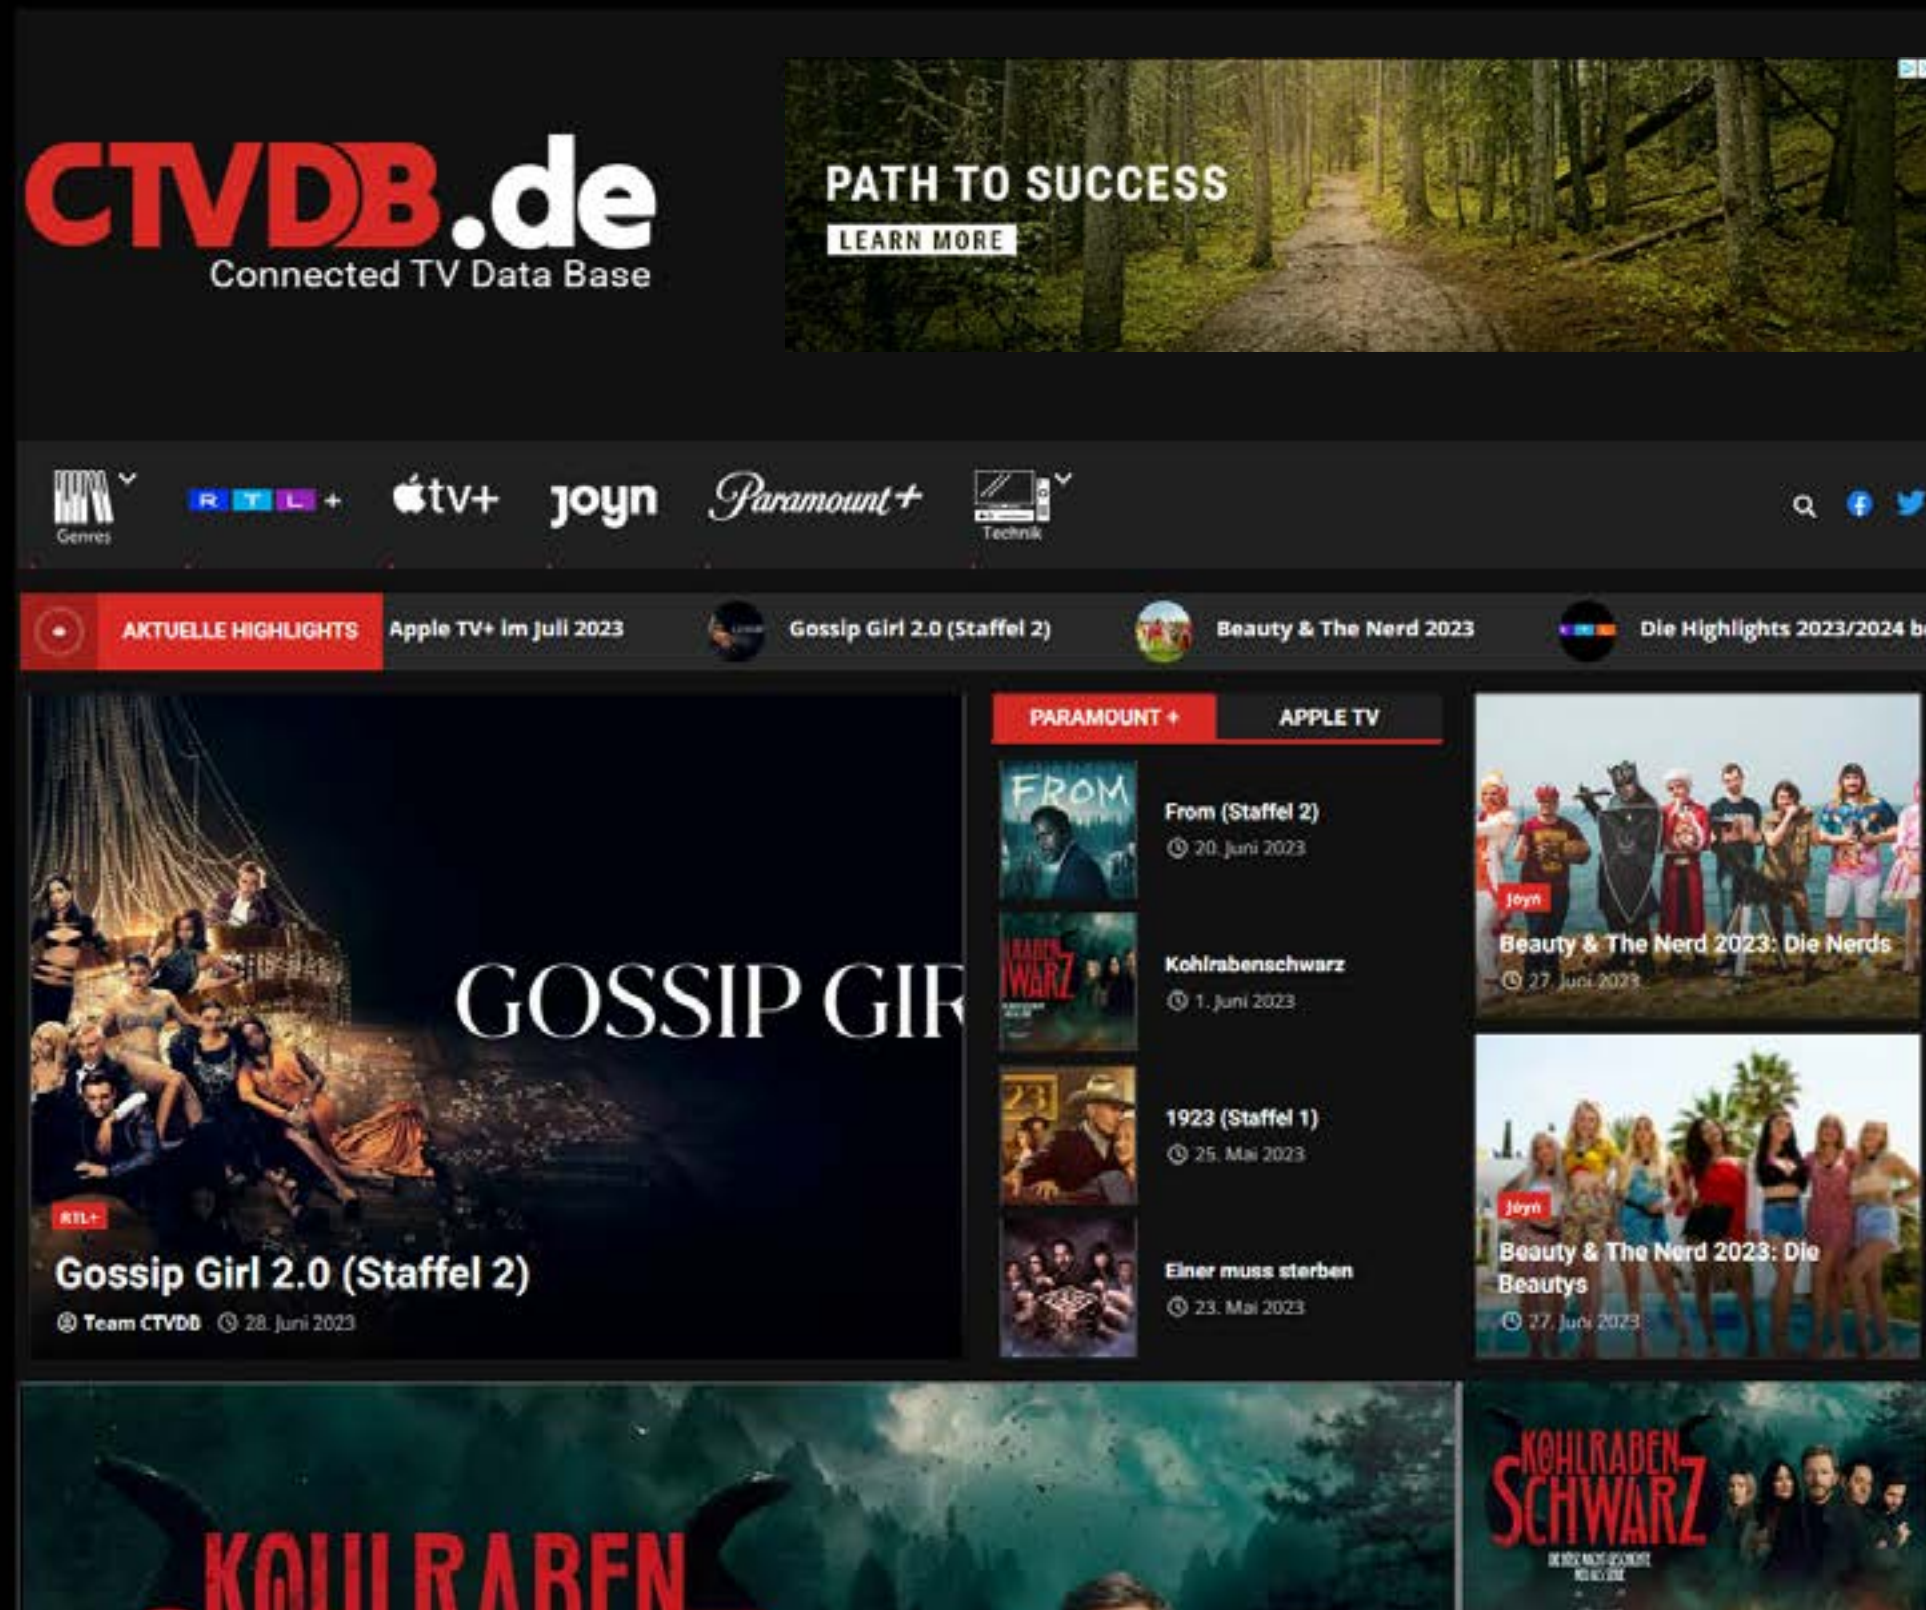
CTVDB.de
Connected TV Data Base

PATH TO SUCCESS
LEARN MORE

Genres RTL+ tv+ joyn Paramount+ Technik

AKTUELLE HIGHLIGHTS Apple TV+ im Juli 2023 Gossip Girl 2.0 (Staffel 2) Beauty & The Nerd 2023 Die Highlights 2023/2024 b

GOSSIP GIR
RTL+
Gossip Girl 2.0 (Staffel 2)
Team CTVDB 28. Juni 2023

PARAMOUNT + APPLE TV

FROM
From (Staffel 2)
20. Juni 2023

Kohlrabenschwarz
1. Juni 2023

1923 (Staffel 1)
25. Mai 2023

Einer muss sterben
23. Mai 2023

Joyn
Beauty & The Nerd 2023: Die Nerds
27. Juni 2023

Joyn
Beauty & The Nerd 2023: Die Beautys
27. Juni 2023

KOHLRABEN

KOHLRABEN SCHWARZ